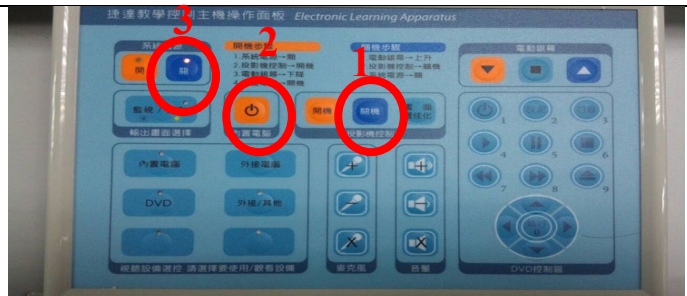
達達教學控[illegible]主機操作面板 Electronic Learning Apparatus

3

系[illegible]

開

關

2

開機步驟

1.系統電源→開

2.投影機控制→開機

3.電動銀幕→下降

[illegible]→開機

1

關機步驟

1.電動銀幕→上升

2.投影機控制→關機

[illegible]系統電源→關

電動銀幕

監視

輸出畫面選擇

內置電腦

開機

關機

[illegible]

投影機控制

內置電腦

外接電腦

DVD

外接/其他

視訊設備選控 請選擇要使用/觀看設備

麥克風

音量

1

2

3

4

5

6

7

8

9

0

DVD控制器